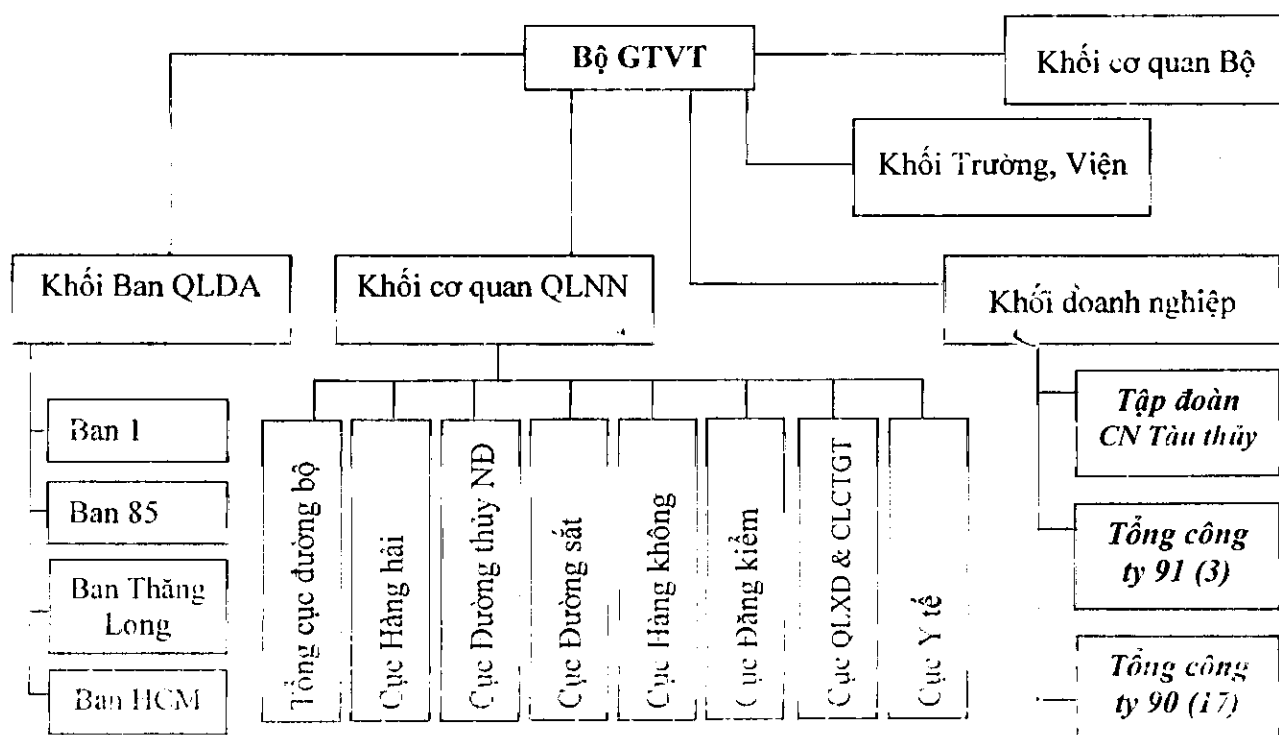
Bộ GTVT

Khối cơ quan Bộ

Khối Trường, Viện

Khối Ban QLDA

Khối cơ quan QLNN

Khối doanh nghiệp

Ban 1

Ban 85

Ban Thăng Long

Ban HCM

Tổng cục đường bộ

Cục Hàng hải

Cục Đường thủy NĐ

Cục Đường sắt

Cục Hàng không

Cục Đăng kiểm

Cục QLXD & CLCTGT

Cục Y tế

Tập đoàn CN Tàu thủy

Tổng công ty 91 (3)

Tổng công ty 90 (17)